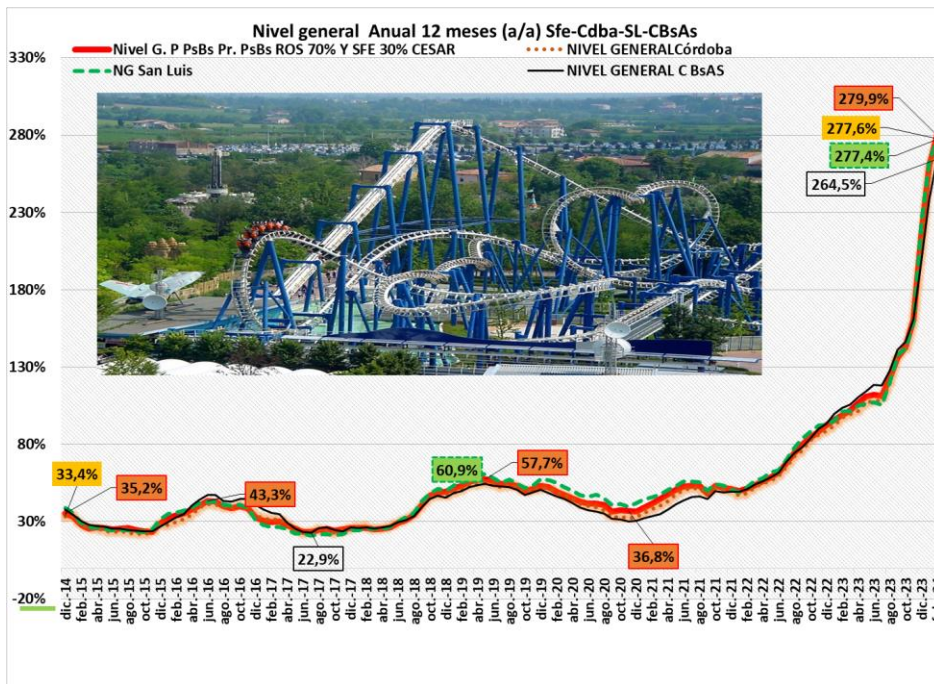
Nivel general Anual 12 meses (a/a) Sfe-Cdba-SL-CBsAs

Nivel G. P PsBs Pr. PsBs ROS 70% Y SFE 30% CESAR
NIVEL GENERALCórdoba
NG San Luis
NIVEL GENERAL C BsAS

330%
280%
230%
180%
130%
80%
30%
-20%

279,9%
277,6%
277,4%
264,5%
33,4%
35,2%
43,3%
22,9%
60,9%
57,7%
36,8%

dic.-14
feb.-15
abr.-15
jun.-15
ago.-15
oct.-15
dic.-15
feb.-16
abr.-16
jun.-16
ago.-16
oct.-16
dic.-16
feb.-17
abr.-17
jun.-17
ago.-17
oct.-17
dic.-17
feb.-18
abr.-18
jun.-18
ago.-18
oct.-18
dic.-18
feb.-19
abr.-19
jun.-19
ago.-19
oct.-19
dic.-19
feb.-20
abr.-20
jun.-20
ago.-20
oct.-20
dic.-20
feb.-21
abr.-21
jun.-21
ago.-21
oct.-21
dic.-21
feb.-22
abr.-22
jun.-22
ago.-22
oct.-22
dic.-22
feb.-23
abr.-23
jun.-23
ago.-23
oct.-23
dic.-23